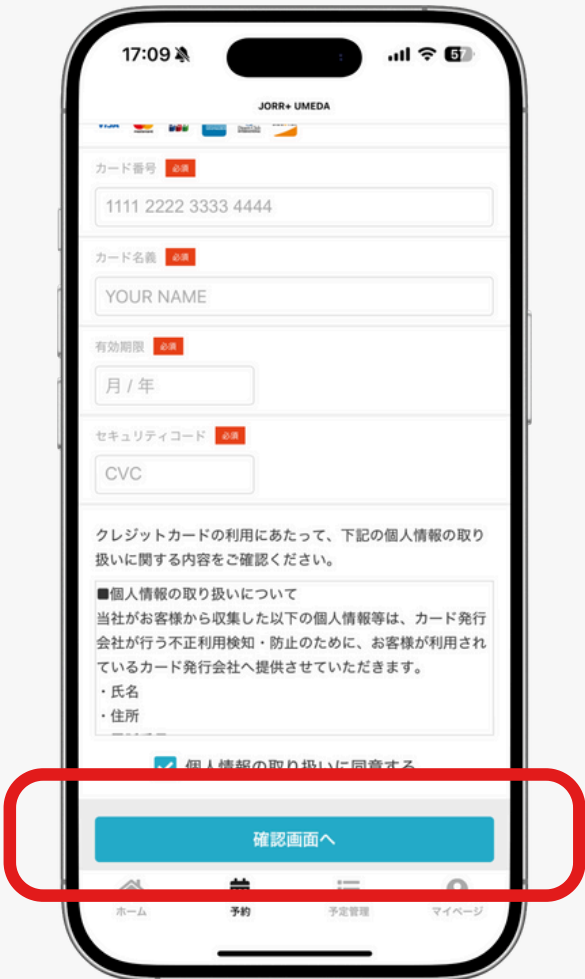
17:09

57

JORR+ UMEDA

カード番号 必須

1111 2222 3333 4444

カード名義 必須

YOUR NAME

有効期限 必須

月 / 年

セキュリティコード 必須

CVC

クレジットカードの利用にあたって、下記の個人情報の取り扱いに関する内容をご確認ください。

■個人情報の取り扱いについて
当社がお客様から収集した以下の個人情報等は、カード発行会社が行う不正利用検知・防止のために、お客様が利用されているカード発行会社へ提供させていただきます。
・氏名
・住所

個人情報の取り扱いに同意する

確認画面へ

ホーム

予約

予定管理

マイページ